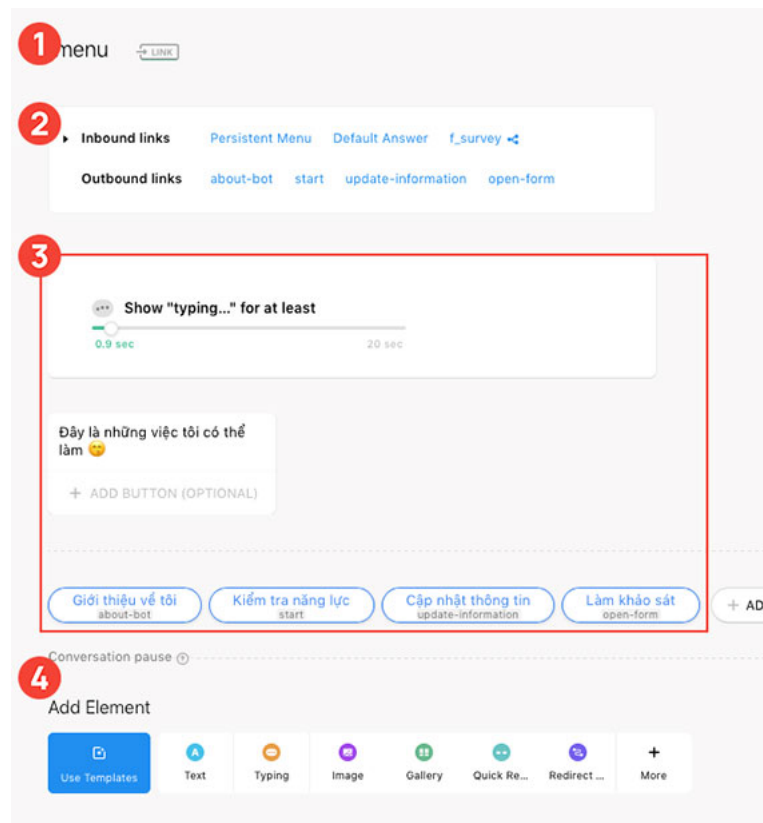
1 menu LINK

2 Inbound links Persistent Menu Default Answer f_survey

Outbound links about-bot start update-information open-form

3 Show "typing..." for at least

0.9 sec 20 sec

Đây là những việc tôi có thể làm 😊

+ ADD BUTTON (OPTIONAL)

Giới thiệu về tôi about-bot | Kiểm tra năng lực start | Cập nhật thông tin update-information | Làm khảo sát open-form | + AD

Conversation pause

4 Add Element

Use Templates | Text | Typing | Image | Gallery | Quick Re... | Redirect ... | + More